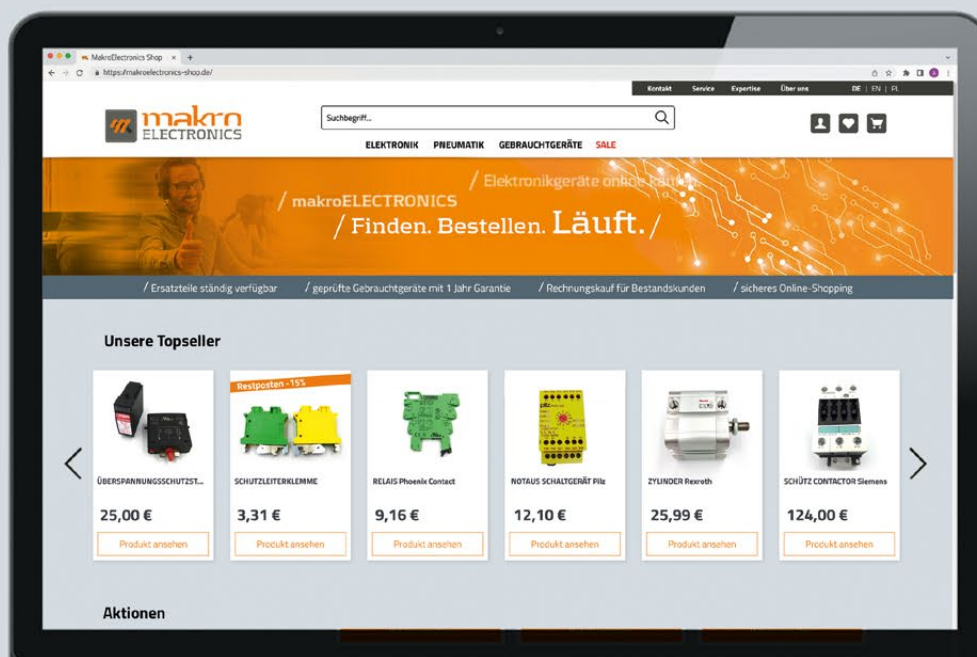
MakroElectronics Shop
https://makroelectronics-shop.de/

Kontakt Service Expertise Über uns DE | EN | PL

makro ELECTRONICS

Suchbegriff...

ELEKTRONIK PNEUMATIK GEBRAUCHTGERÄTE SALE

/ makroELECTRONICS / Elektronikgeräte online kaufen
/ Finden. Bestellen. Läuft. /

/ Ersatzteile ständig verfügbar / geprüfte Gebrauchtgeräte mit 1 Jahr Garantie / Rechnungskauf für Bestandskunden / sicheres Online-Shopping

Unsere Topseller

ÜBERSPANNUNGSSCHUTZST...
25,00 €
Produkt ansehen

Restposten - 15%
SCHUTZLEITERKLEMME
3,31 €
Produkt ansehen

RELAIS Phoenix Contact
9,16 €
Produkt ansehen

NOTAUS SCHALTGERÄT Pilz
12,10 €
Produkt ansehen

ZYLINDER Rexroth
25,99 €
Produkt ansehen

SCHÜTZ CONTACTOR Siemens
124,00 €
Produkt ansehen

Aktionen